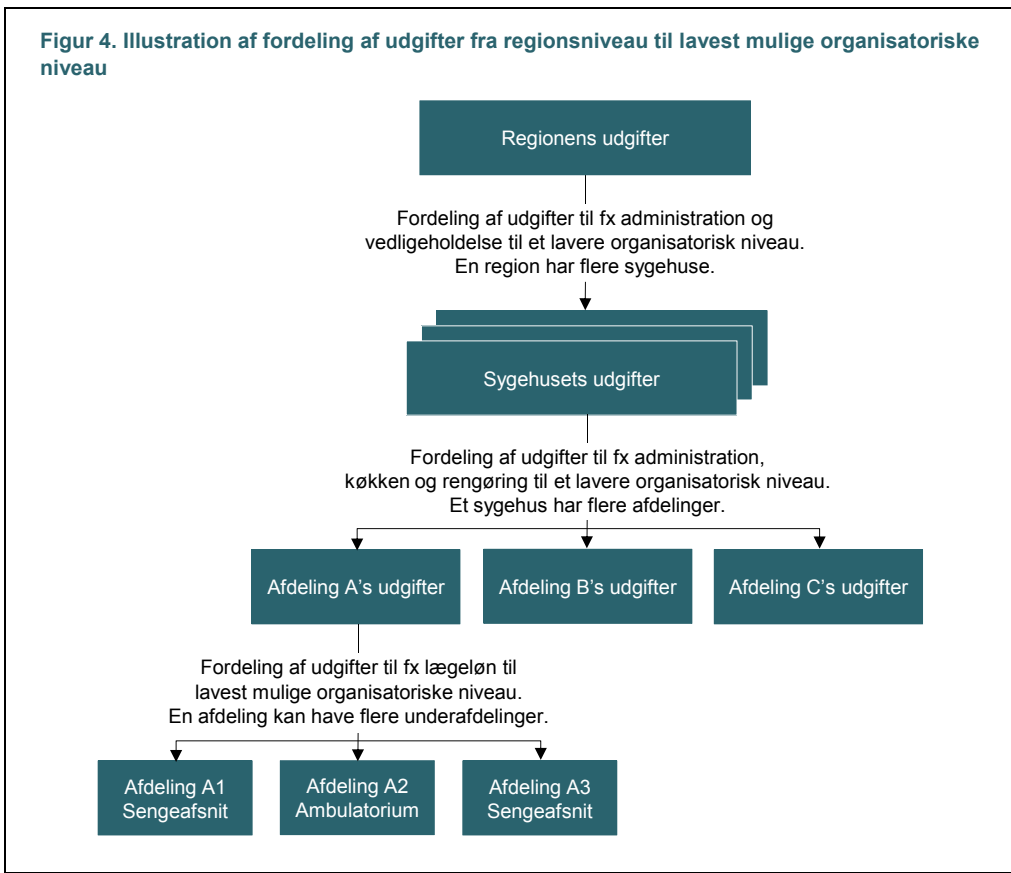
Figur 4. Illustration af fordeling af udgifter fra regionsniveau til lavest mulige organisatoriske niveau

Regionens udgifter

Fordeling af udgifter til fx administration og vedligeholdelse til et lavere organisatorisk niveau. En region har flere sygehuse.

Sygehusets udgifter

Fordeling af udgifter til fx administration, køkken og rengøring til et lavere organisatorisk niveau. Et sygehus har flere afdelinger.

Afdeling A's udgifter

Afdeling B's udgifter

Afdeling C's udgifter

Fordeling af udgifter til fx lægeløn til lavest mulige organisatoriske niveau. En afdeling kan have flere underafdelinger.

Afdeling A1 Sengeafsnit

Afdeling A2 Ambulatorium

Afdeling A3 Sengeafsnit